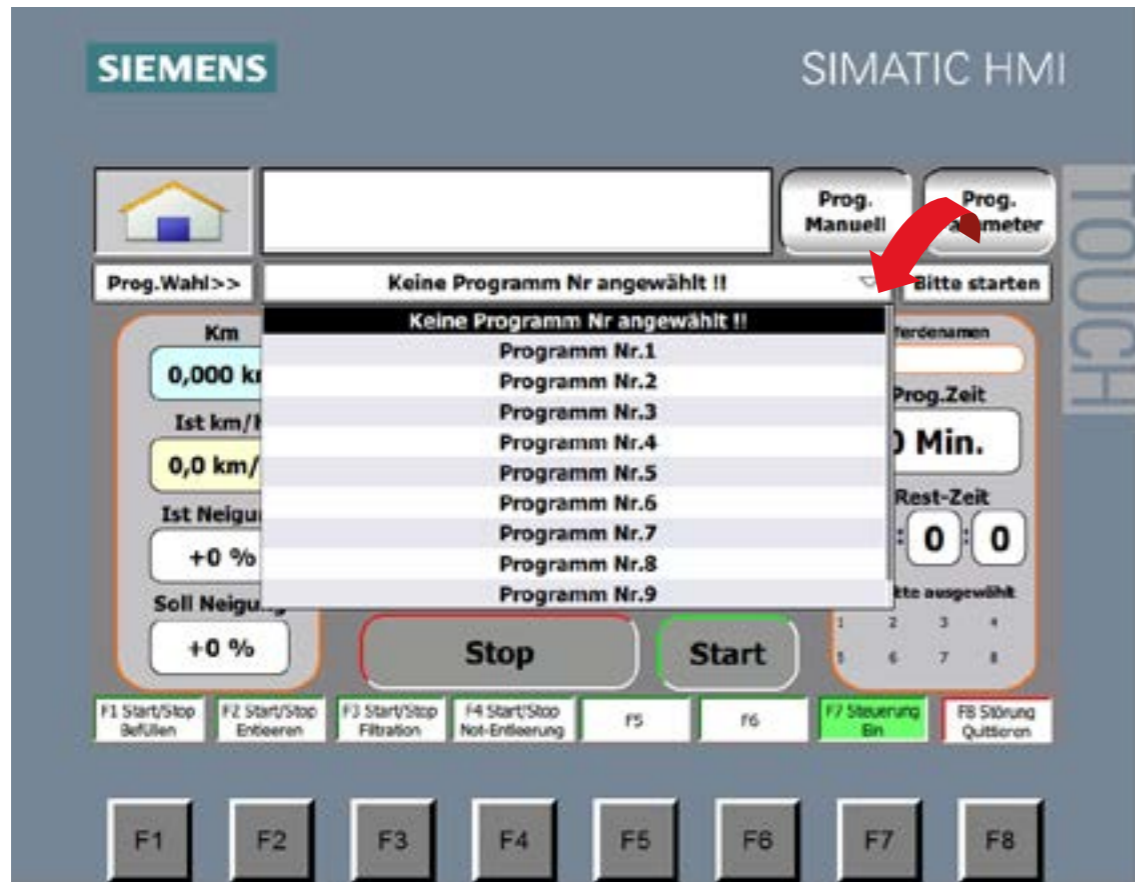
SIEMENS

SIMATIC HMI

TOUCH

Prog. Manuell

Prog. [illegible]meter

Prog.Wahl>>

Keine Programm Nr angewählt !!

Bitte starten

Keine Programm Nr angewählt !!
Programm Nr.1
Programm Nr.2
Programm Nr.3
Programm Nr.4
Programm Nr.5
Programm Nr.6
Programm Nr.7
Programm Nr.8
Programm Nr.9

Km
0,000 k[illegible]
Ist km/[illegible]
0,0 km/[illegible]
Ist Neigu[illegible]
+0 %
Soll Neigu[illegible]
+0 %

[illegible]erdenamen
Prog.Zeit
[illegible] Min.
Rest-Zeit
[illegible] : 0 : 0
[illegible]tte ausgewählt
1 2 3 4
5 6 7 8

Stop
Start

F1 Start/Stop Befüllen
F2 Start/Stop Entleeren
F3 Start/Stop Filtration
F4 Start/Stop Not-Entleerung
F5
F6
F7 Steuerung Ein
F8 Störung Quittieren

F1
F2
F3
F4
F5
F6
F7
F8